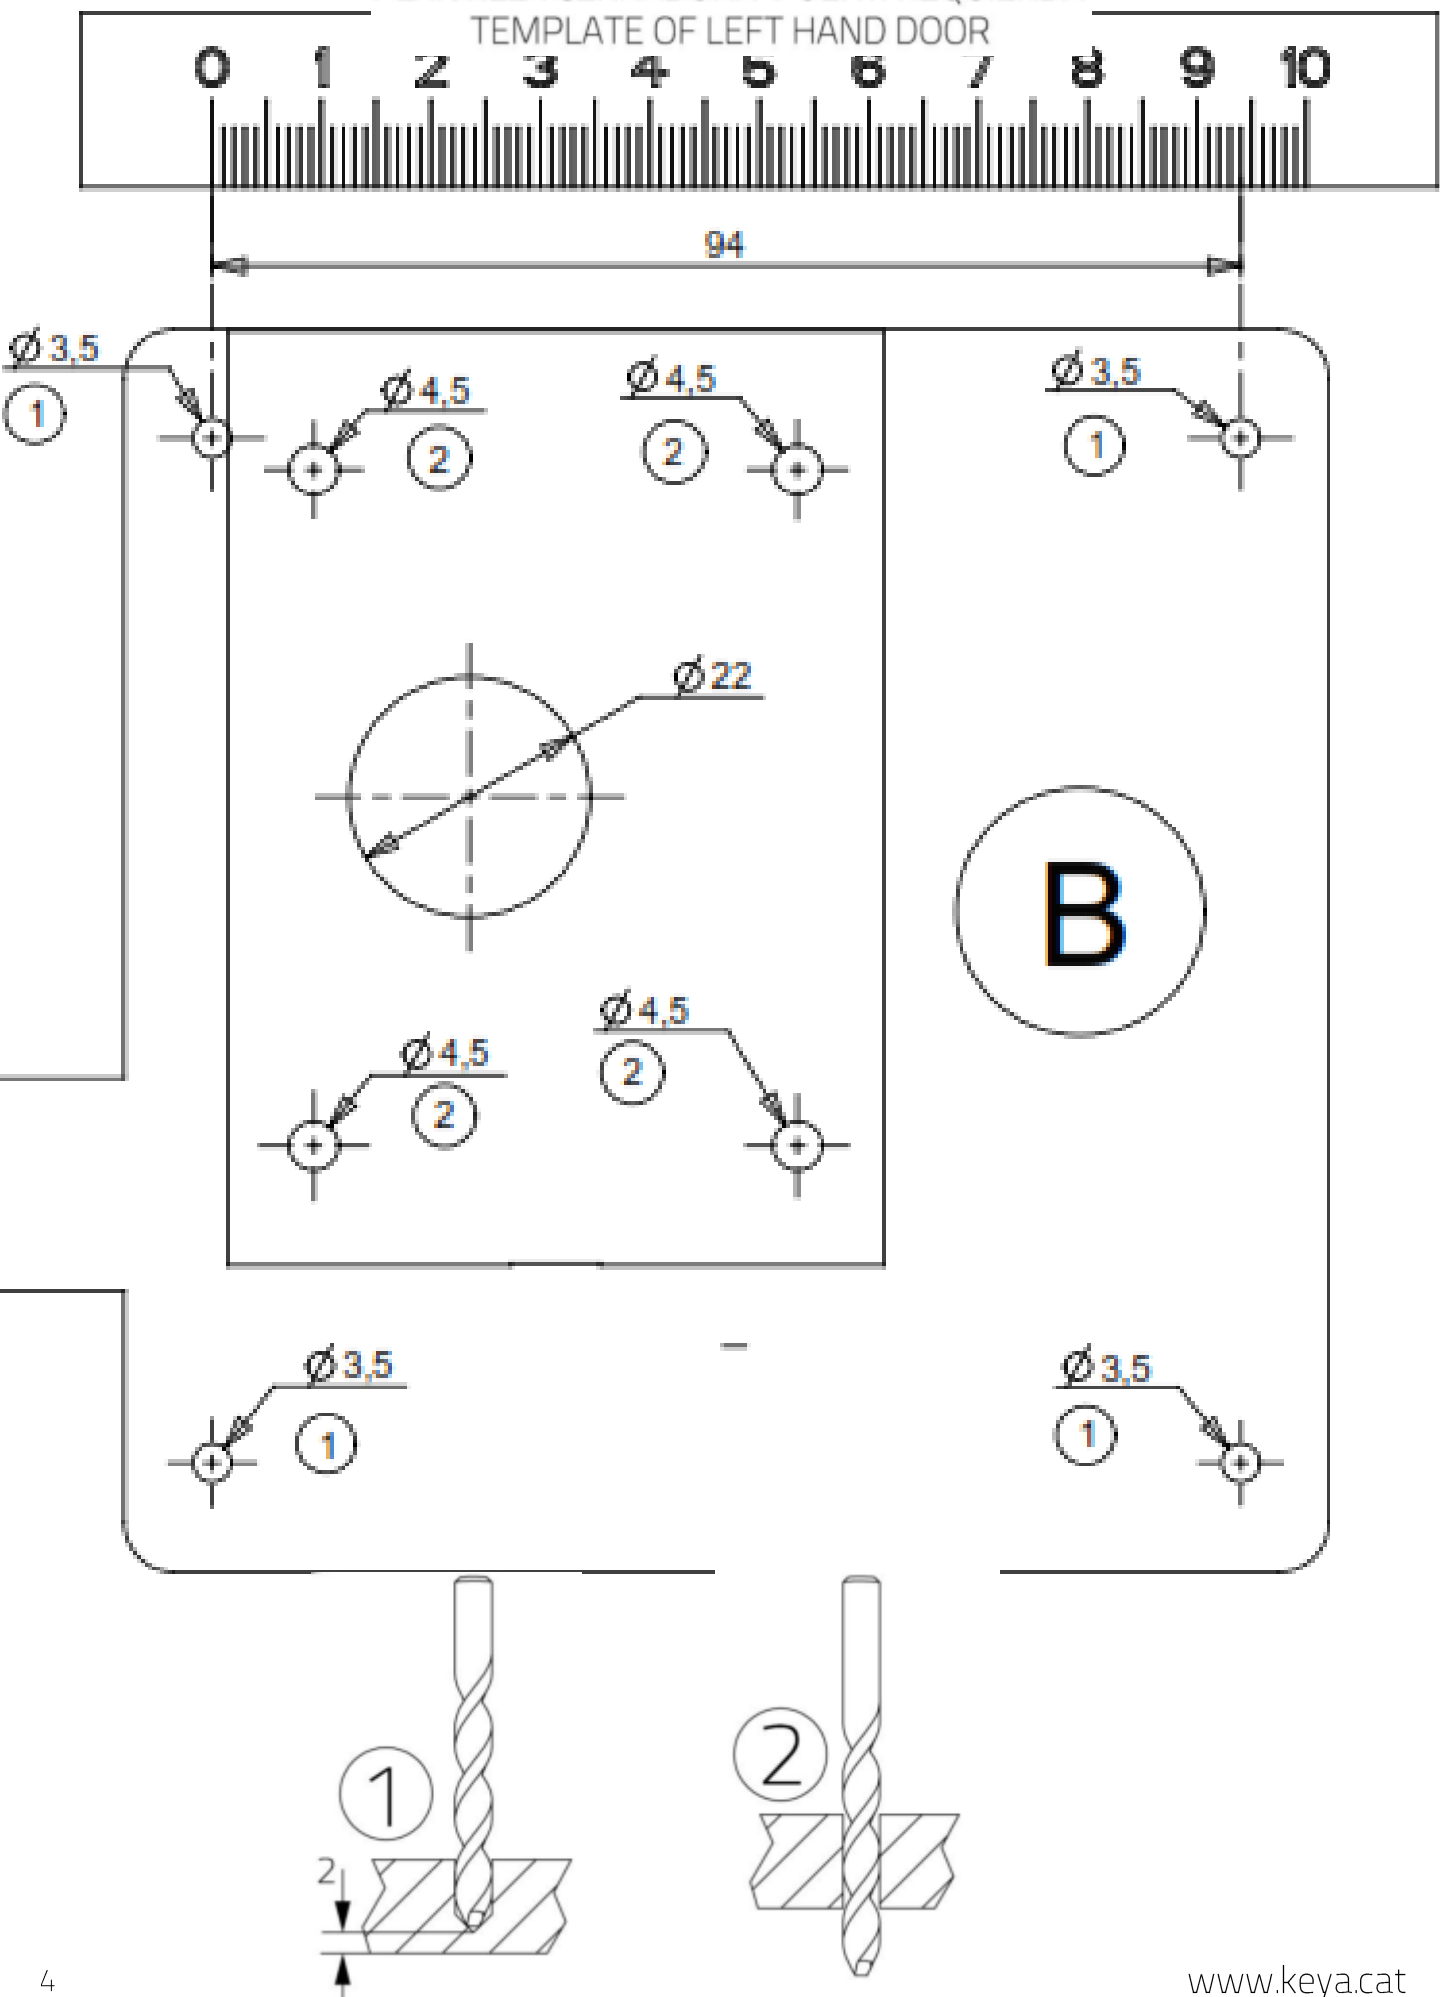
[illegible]
TEMPLATE OF LEFT HAND DOOR

0 1 2 3 4 5 6 7 8 9 10

94

$\varnothing$3,5
1

$\varnothing$4,5
2

$\varnothing$4,5
2

$\varnothing$3,5
1

$\varnothing$22

B

$\varnothing$4,5
2

$\varnothing$4,5
2

$\varnothing$3,5
1

$\varnothing$3,5
1

1

2

2

4

www.keya.cat